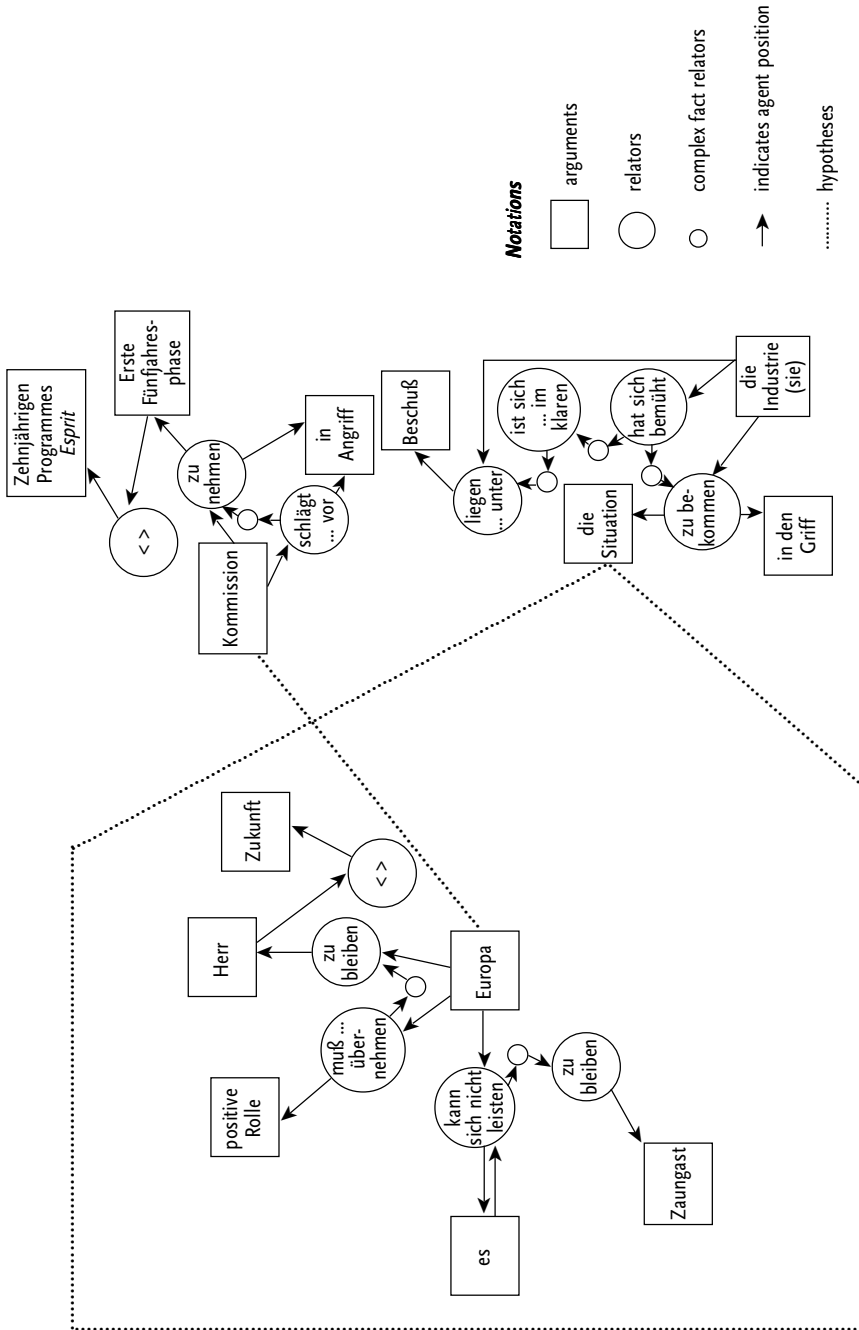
Notations

arguments

relators

complex fact relators

indicates agent position

hypotheses

Zehnjährigen Programmes *Esprit*

Erste Fünfjahresphase

<>

zu nehmen

in Angriff

schlägt ... vor

Kommission

Beschuß

liegen ... unter

ist sich ... im klaren

hat sich bemüht

die Industrie (sie)

die Situation

zu bekommen

in den Griff

Zukunft

<>

Herr

zu bleiben

Europa

muß ... übernehmen

positive Rolle

kann sich nicht leisten

zu bleiben

es

Zaungast